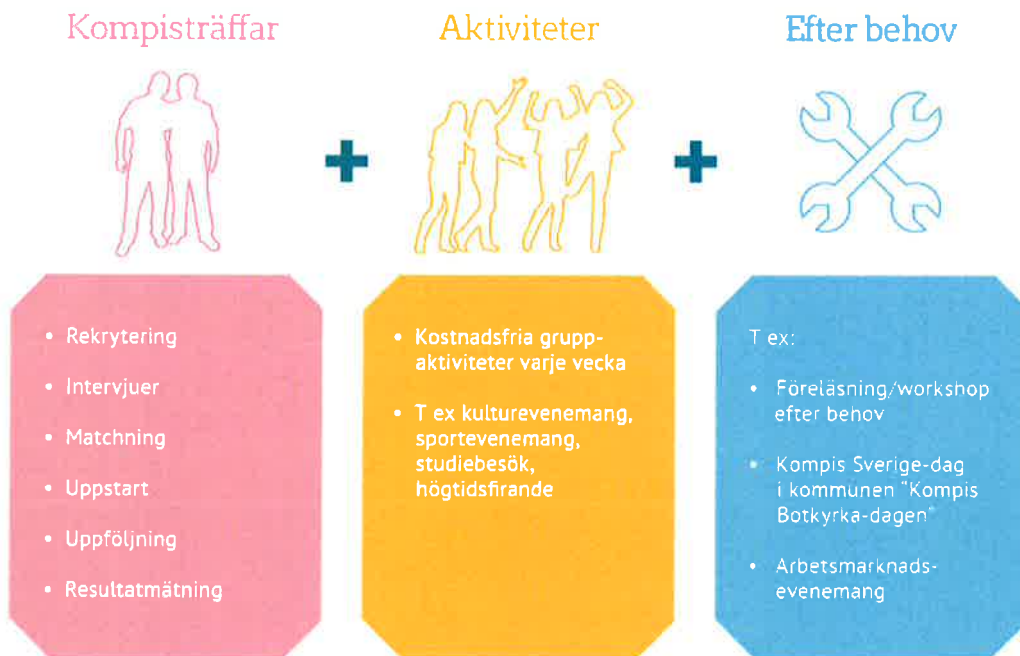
Kompisträffar

Aktiviteter

Efter behov

+

+

- Rekrytering
- Intervjuer
- Matchning
- Uppstart
- Uppföljning
- Resultatmätning

- Kostnadsfria gruppaktiviteter varje vecka
- T ex kulturevenemang, sportevenemang, studiebesök, högtidsfirande

T ex:

- Föreläsning/workshop efter behov
- Kompis Sverige-dag i kommunen "Kompis Botkyrka-dagen"
- Arbetsmarknadsevenemang